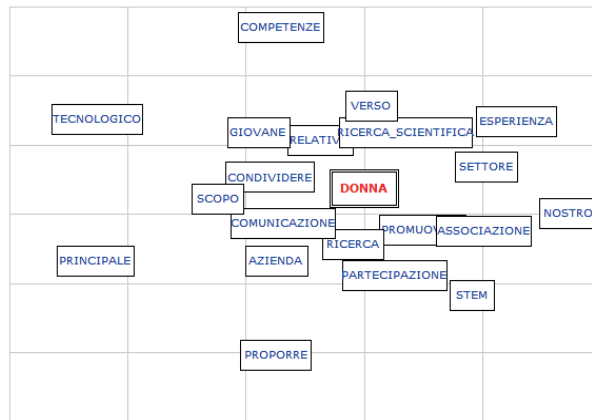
COMPETENZE

TECNOLOGICO

VERSO

GIOVANE

RELATIV

RICERCA_SCIENTIFICA

ESPERIENZA

SETTORE

CONDIVIDERE

DONNA

SCOPO

NOSTRO

COMUNICAZIONE

PROMUOV

ASSOCIAZIONE

PRINCIPALE

AZIENDA

RICERCA

PARTECIPAZIONE

STEM

PROPORRE